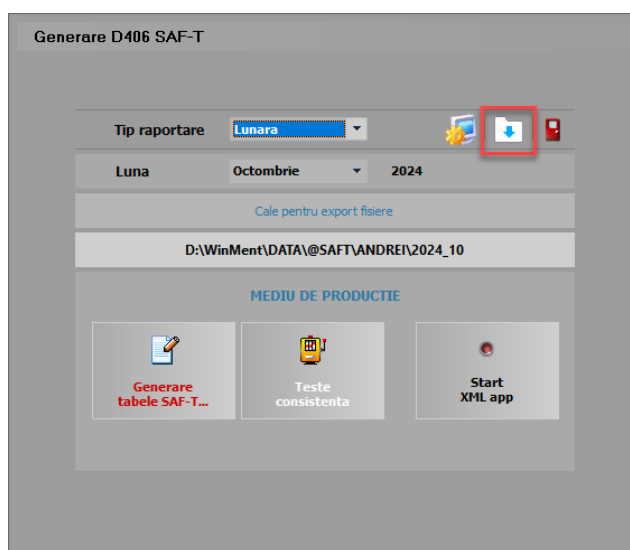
Generare D406 SAF-T

Tip raportare
Lunara

Luna
Octombrie
2024

Cale pentru export fisiere

D:\WinMent\DATA\@SAFT\ANDREI\2024_10

MEDIU DE PRODUCTIE

Generare tabele SAF-T...

Teste consistenta

Start XML app